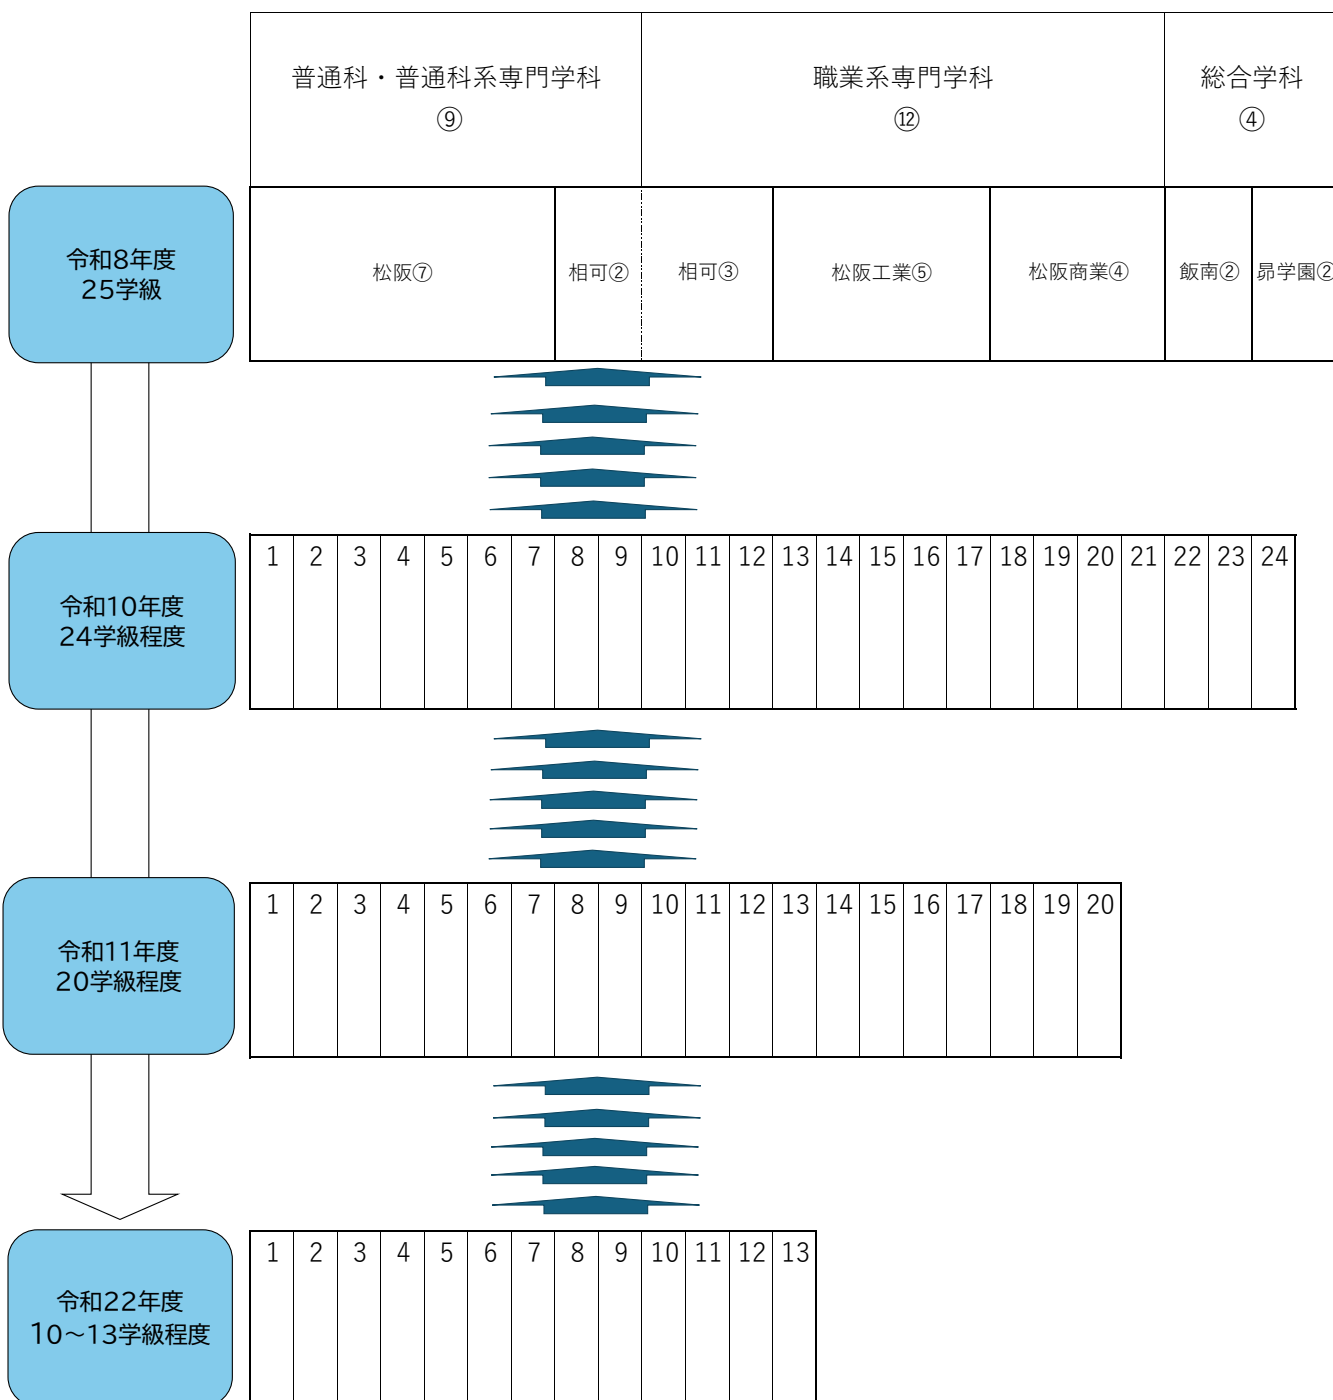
| 普通科・普通科系専門学科 ⑨ | | 職業系専門学科 ⑫ | | | 総合学科 ④ | |
|---|---|---|---|---|---|---|
| 松阪⑦ | 相可② | 相可③ | 松阪工業⑤ | 松阪商業④ | 飯南② | 昴学園② |

令和8年度
25学級

令和10年度
24学級程度

| 1 | 2 | 3 | 4 | 5 | 6 | 7 | 8 | 9 | 10 | 11 | 12 | 13 | 14 | 15 | 16 | 17 | 18 | 19 | 20 | 21 | 22 | 23 | 24 |
|---|---|---|---|---|---|---|---|---|---|---|---|---|---|---|---|---|---|---|---|---|---|---|---|

令和11年度
20学級程度

| 1 | 2 | 3 | 4 | 5 | 6 | 7 | 8 | 9 | 10 | 11 | 12 | 13 | 14 | 15 | 16 | 17 | 18 | 19 | 20 |
|---|---|---|---|---|---|---|---|---|---|---|---|---|---|---|---|---|---|---|---|

令和22年度
10～13学級程度

| 1 | 2 | 3 | 4 | 5 | 6 | 7 | 8 | 9 | 10 | 11 | 12 | 13 |
|---|---|---|---|---|---|---|---|---|---|---|---|---|